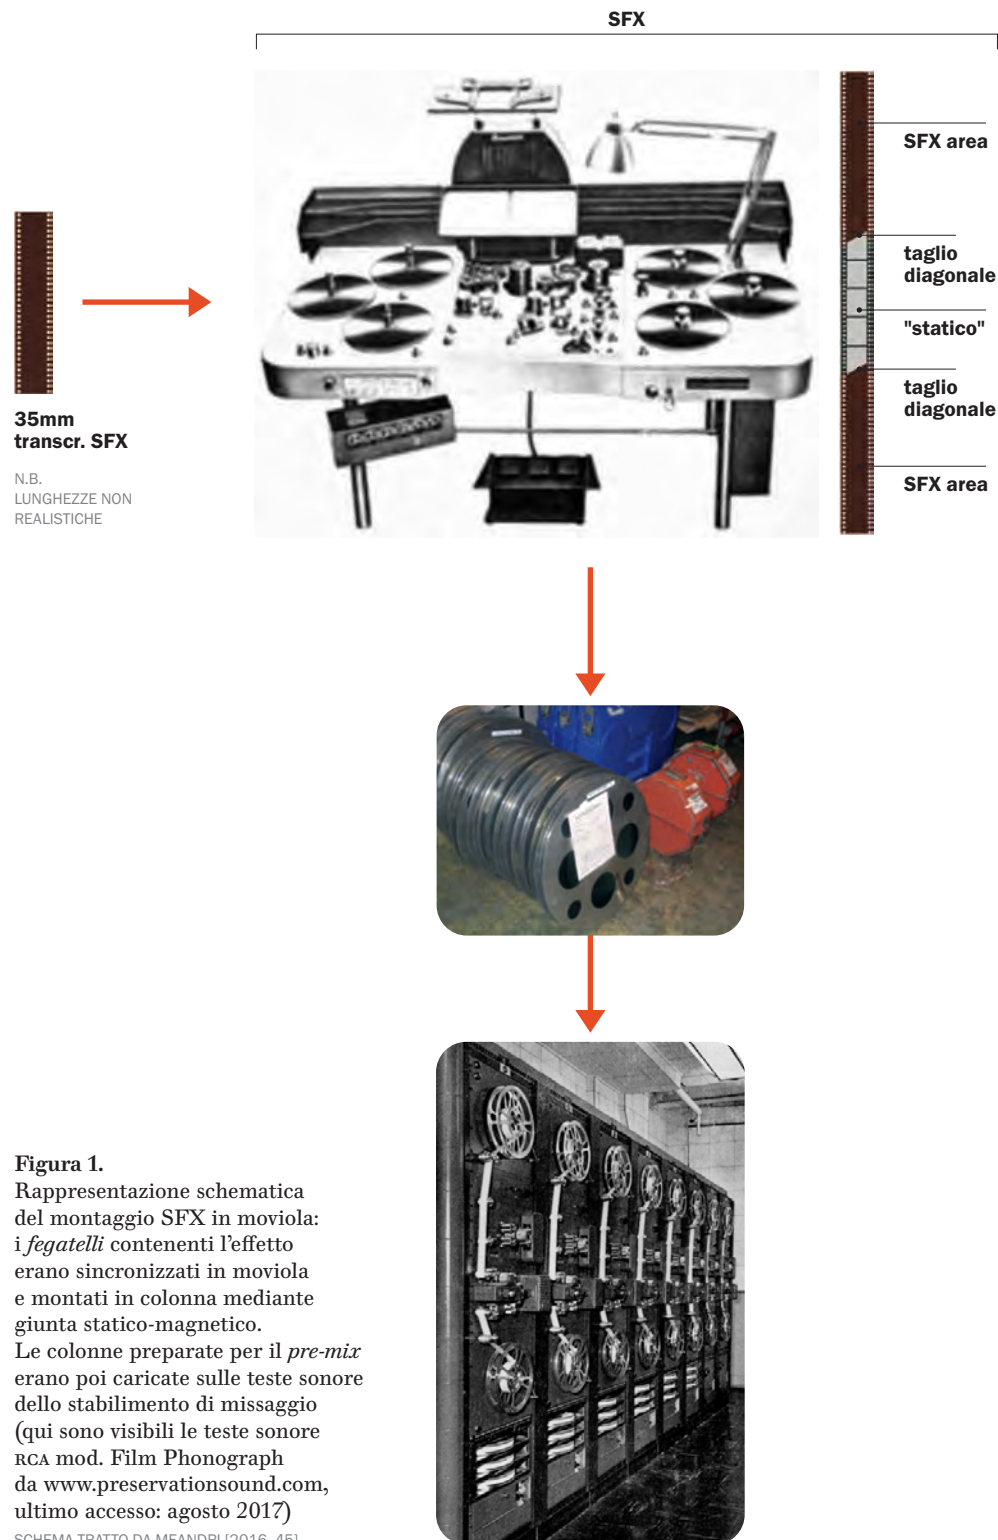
SFX

35mm
transcr. SFX

N.B.
LUNGHEZZE NON
REALISTICHE

SFX area

taglio
diagonale

"statico"

taglio
diagonale

SFX area

**Figura 1.**
Rappresentazione schematica del montaggio SFX in moviola: i *fegatelli* contenenti l'effetto erano sincronizzati in moviola e montati in colonna mediante giunta statico-magnetico.
Le colonne preparate per il *pre-mix* erano poi caricate sulle teste sonore dello stabilimento di missaggio (qui sono visibili le teste sonore RCA mod. Film Phonograph da www.preservationsound.com, ultimo accesso: agosto 2017)

SCHEMA TRATTO DA MEANDRI [2016, 45]